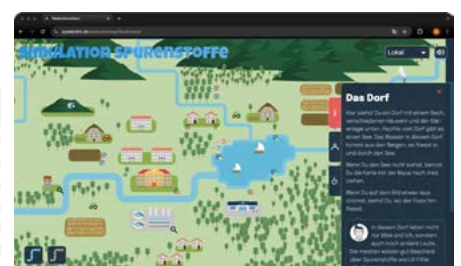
Simulation Spurenstoffe

Lokal

Das Dorf

Hier siehst Du ein Dorf mit einem Bach, verschiedenen Häusern und der Kläranlage unten. Rechts vom Dorf gibt es einen See. Das Wasser in diesem Dorf kommt aus den Bergen, es fliesst in und durch den See.

Wenn Du den See nicht siehst, kannst Du die Karte mit der Maus nach links ziehen.

Wenn Du auf dem Bild etwas raus zoomst, siehst Du, wo der Fluss hinfliesst.

In diesem Dorf leben nicht nur Biber und ich, sondern auch noch andere Leute. Die meisten wissen gut Bescheid über Spurenstoffe und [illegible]